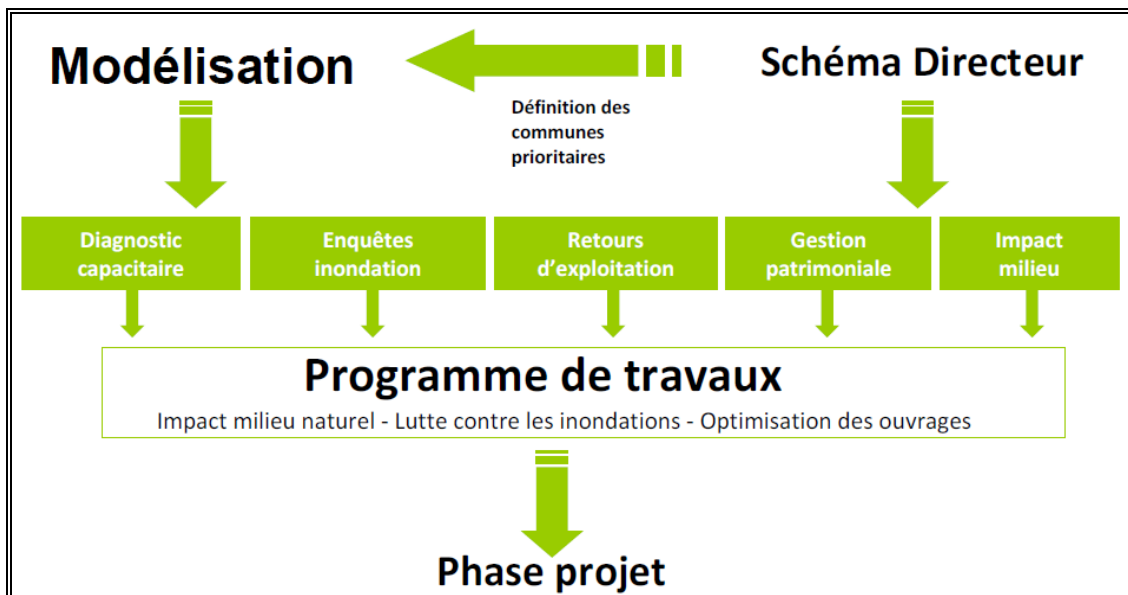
Modélisation

Schéma Directeur

Définition des communes prioritaires

Diagnostic capacitaire

Enquêtes inondation

Retours d'exploitation

Gestion patrimoniale

Impact milieu

Programme de travaux

Impact milieu naturel - Lutte contre les inondations - Optimisation des ouvrages

Phase projet